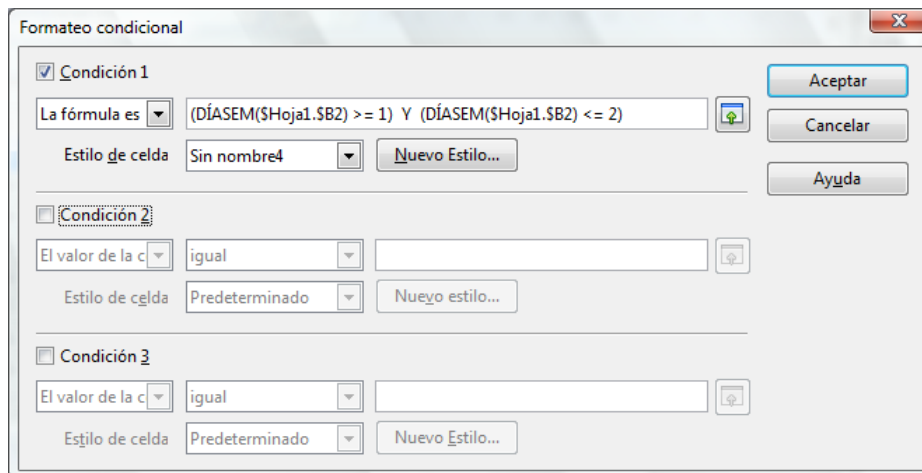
Formateo condicional

Condición 1

La fórmula es (DÍASEM($Hoja1.$B2) >= 1) Y (DÍASEM($Hoja1.$B2) <= 2)

Estilo de celda Sin nombre4 Nuevo Estilo...

Condición 2

El valor de la c igual

Estilo de celda Predeterminado Nuevo estilo...

Condición 3

El valor de la c igual

Estilo de celda Predeterminado Nuevo Estilo...

Aceptar

Cancelar

Ayuda